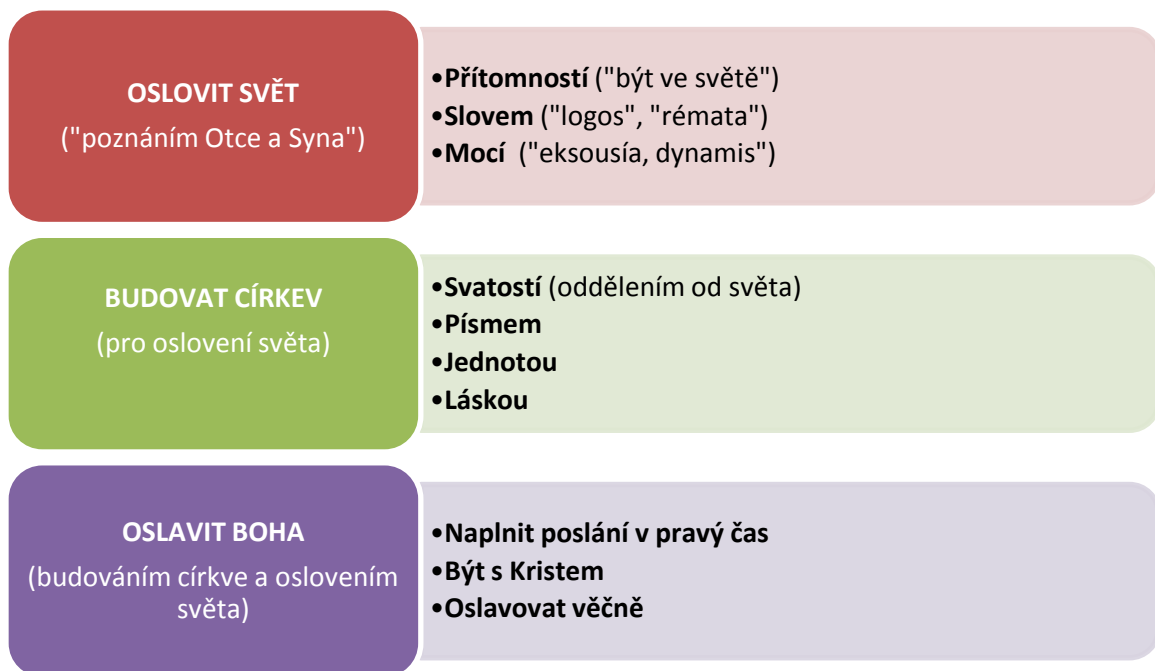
OSLOVIT SVĚT
("poznáním Otce a Syna")

•Přítomností ("být ve světě")
•Slovem ("logos", "rémata")
•Mocí ("eksousía, dynamis")

BUDOVAT CÍRKEV
(pro oslovení světa)

•Svatostí (oddělením od světa)
•Písmem
•Jednotou
•Láskou

OSLAVIT BOHA
(budováním církve a oslovením světa)

•Naplnit poslání v pravý čas
•Být s Kristem
•Oslavovat věčně